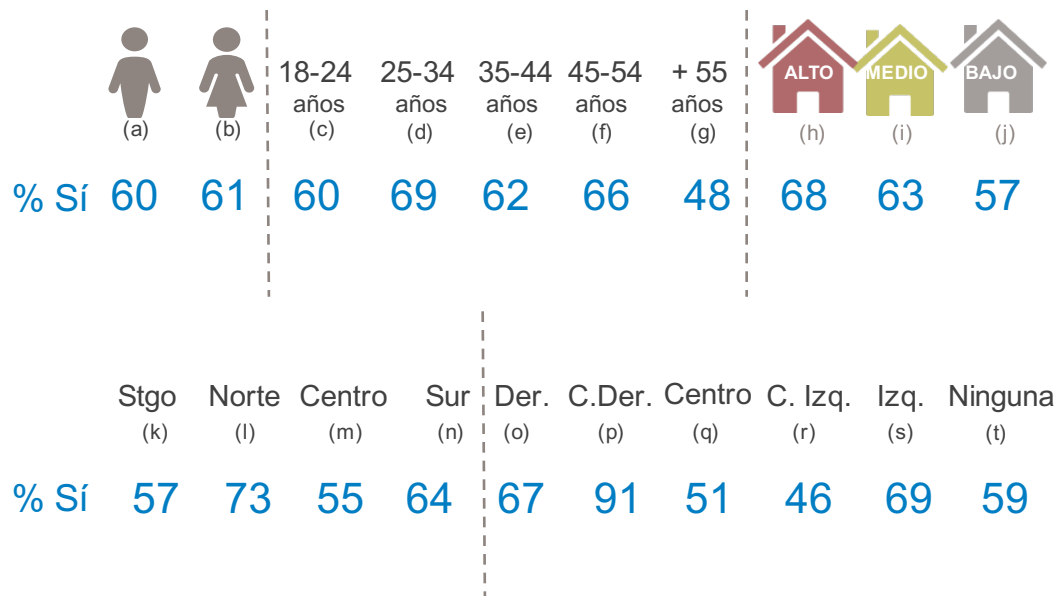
| | (a) | (b) | 18-24 años (c) | 25-34 años (d) | 35-44 años (e) | 45-54 años (f) | + 55 años (g) | ALTO (h) | MEDIO (i) | BAJO (j) |
|---|---|---|---|---|---|---|---|---|---|---|
| % Sí | 60 | 61 | 60 | 69 | 62 | 66 | 48 | 68 | 63 | 57 |

| | Stgo (k) | Norte (l) | Centro (m) | Sur (n) | Der. (o) | C.Der. (p) | Centro (q) | C. Izq. (r) | Izq. (s) | Ninguna (t) |
|---|---|---|---|---|---|---|---|---|---|---|
| % Sí | 57 | 73 | 55 | 64 | 67 | 91 | 51 | 46 | 69 | 59 |